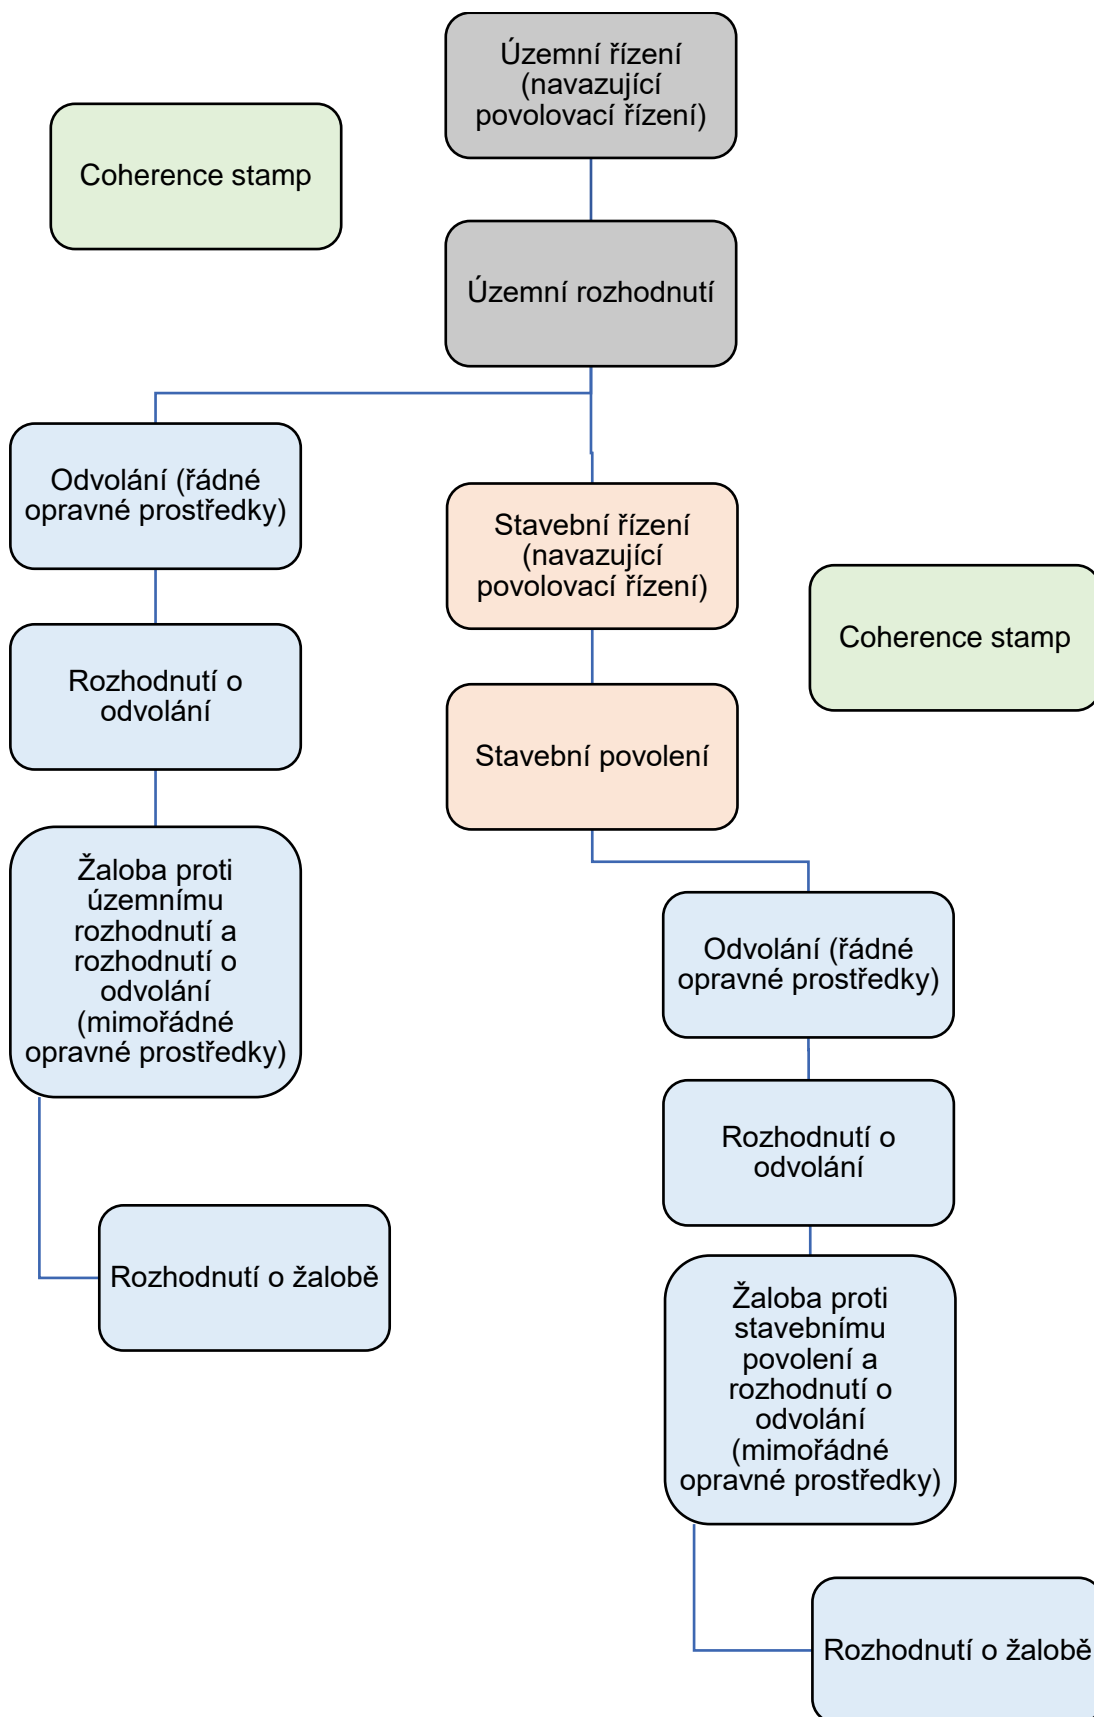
Územní řízení (navazující povolovací řízení)

Coherence stamp

Územní rozhodnutí

Odvolání (řádné opravné prostředky)

Stavební řízení (navazující povolovací řízení)

Coherence stamp

Rozhodnutí o odvolání

Stavební povolení

Žaloba proti územnímu rozhodnutí a rozhodnutí o odvolání (mimořádné opravné prostředky)

Odvolání (řádné opravné prostředky)

Rozhodnutí o odvolání

Rozhodnutí o žalobě

Žaloba proti stavebnímu povolení a rozhodnutí o odvolání (mimořádné opravné prostředky)

Rozhodnutí o žalobě